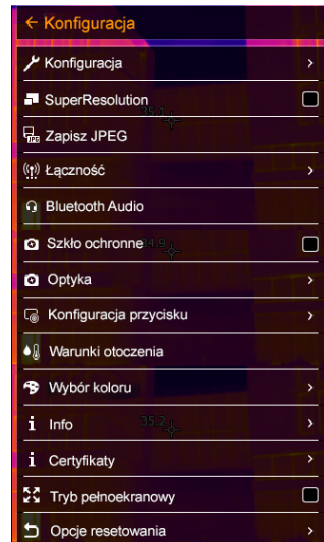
← Konfiguracja

Konfiguracja >

SuperResolution 35.1

Zapisz JPEG

Łączność >

Bluetooth Audio

Szkło ochronne 34.9

Optyka >

Konfiguracja przycisku >

Warunki otoczenia

Wybór koloru >

Info 35.2 >

Certyfikaty >

Tryb pełnoekranowy

Opcje resetowania >